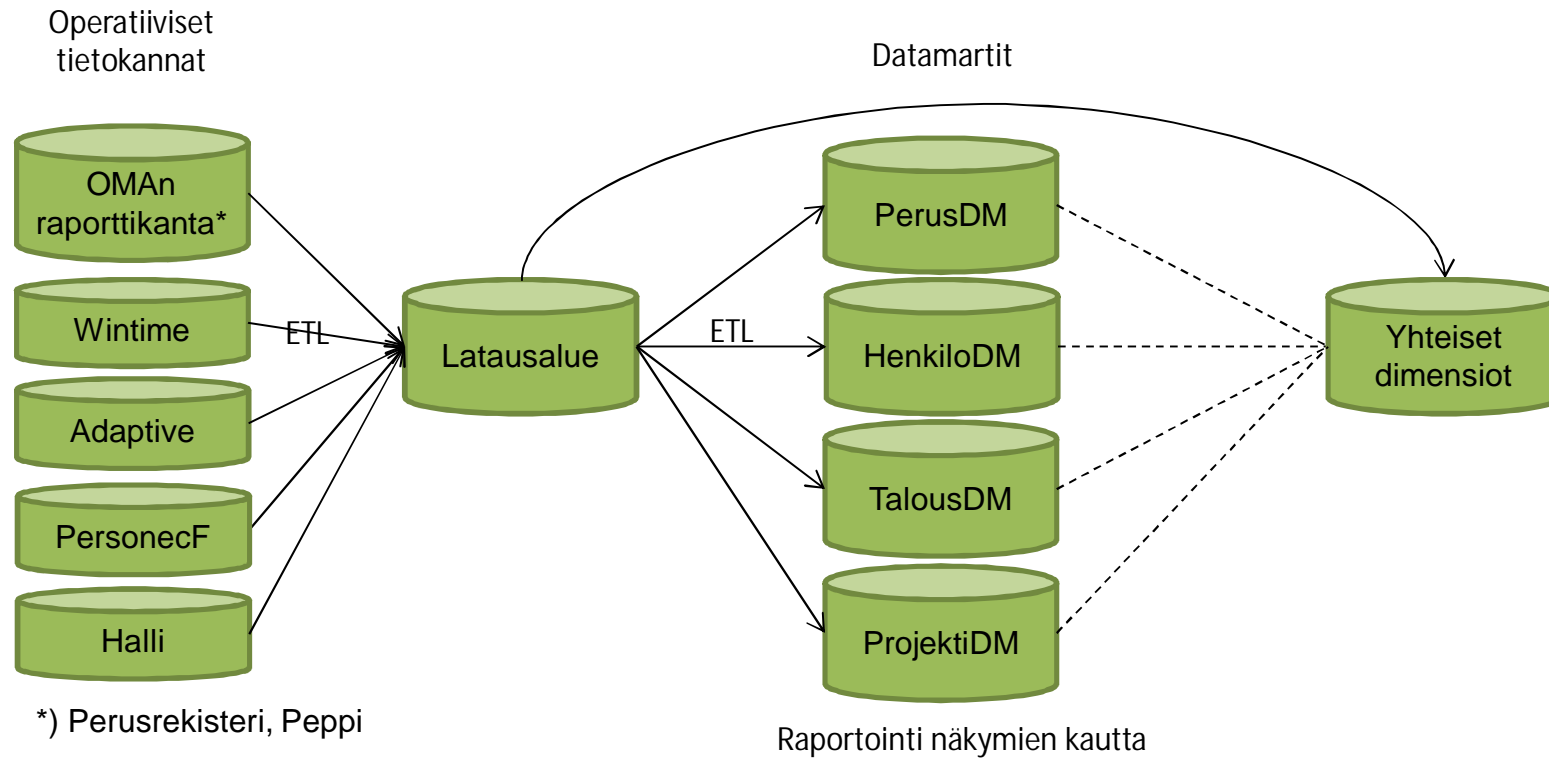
Operatiiviset tietokannat

Datamartit

OMAn raporttikanta*

Wintime

Adaptive

PersonecF

Halli

ETL

Latausalue

ETL

PerusDM

HenkiloDM

TalousDM

ProjektiDM

Yhteiset dimensiot

*) Perusrekisteri, Peppi

Raportointi näkymien kautta